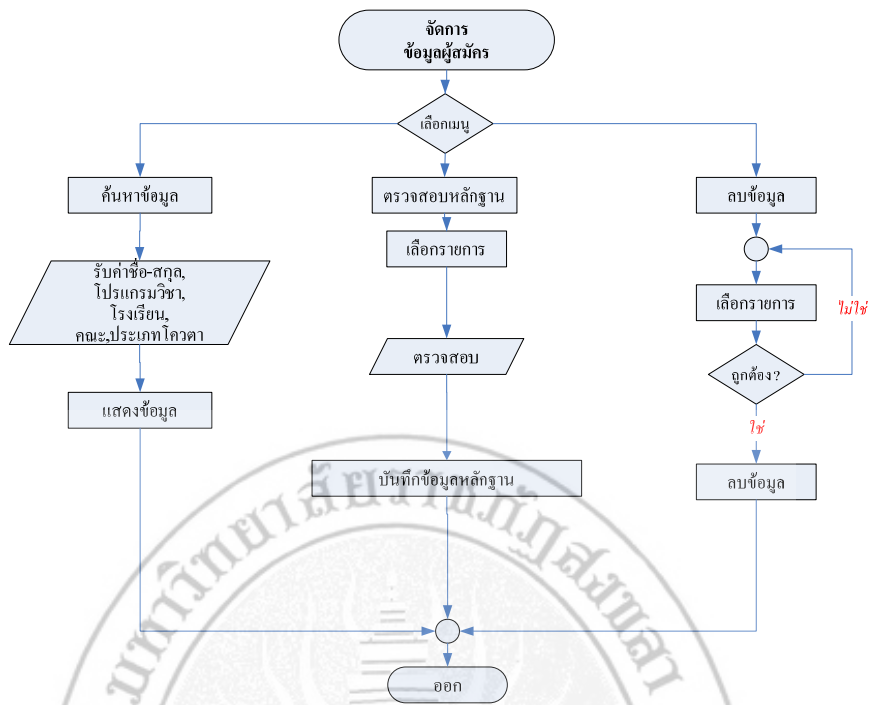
จัดการ
ข้อมูลผู้สมัคร

เลือกเมนู

ค้นหาข้อมูล

รับค่าชื่อ-สกุล, โปรแกรมวิชา, โรงเรียน, คณะ,ประเภทโควตา

แสดงข้อมูล

ตรวจสอบหลักฐาน

เลือกรายการ

ตรวจสอบ

บันทึกข้อมูลหลักฐาน

ลบข้อมูล

เลือกรายการ

ไม่ใช่

ถูกต้อง?

ใช่

ลบข้อมูล

ออก

มหาวิทยาลัยราชภัฏสงขลา